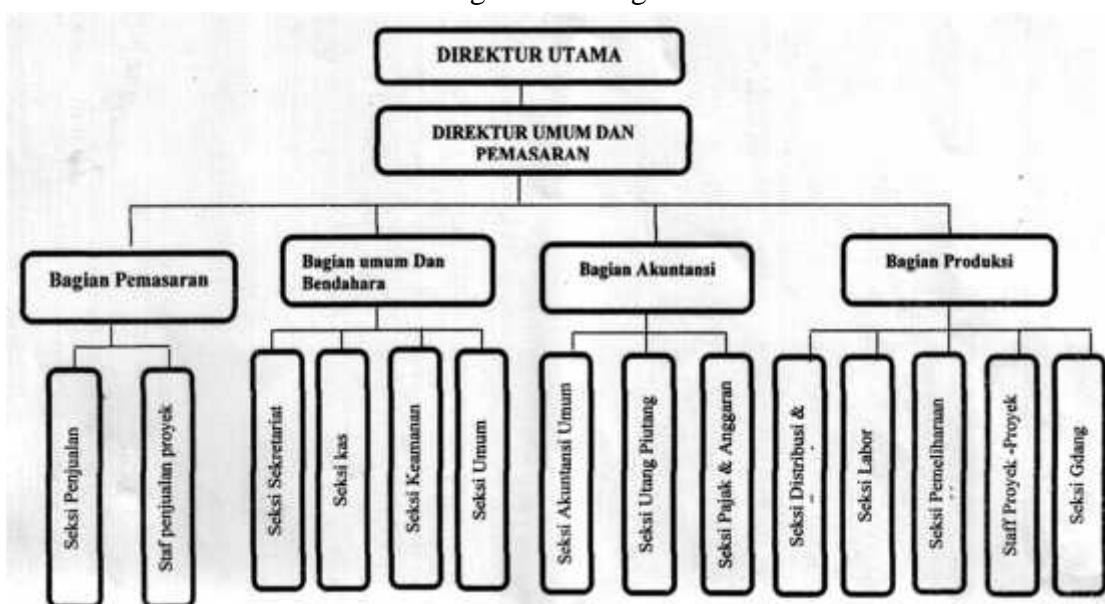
DIREKTUR UTAMA

DIREKTUR UMUM DAN PEMASARAN

Bagian Pemasaran

Seksi Penjualan

Staf penjualan proyek

Bagian umum Dan Bendahara

Seksi Sekretariat

Seksi kas

Seksi Keamanan

Seksi Umum

Bagian Akuntansi

Seksi Akuntansi Umum

Seksi Utang Piutang

Seksi Pajak & Anggaran

Bagian Produksi

Seksi Distribusi & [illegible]

Seksi Labor

Seksi Pemeliharaan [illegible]

Staff Proyek -Proyek

Seksi Gdang